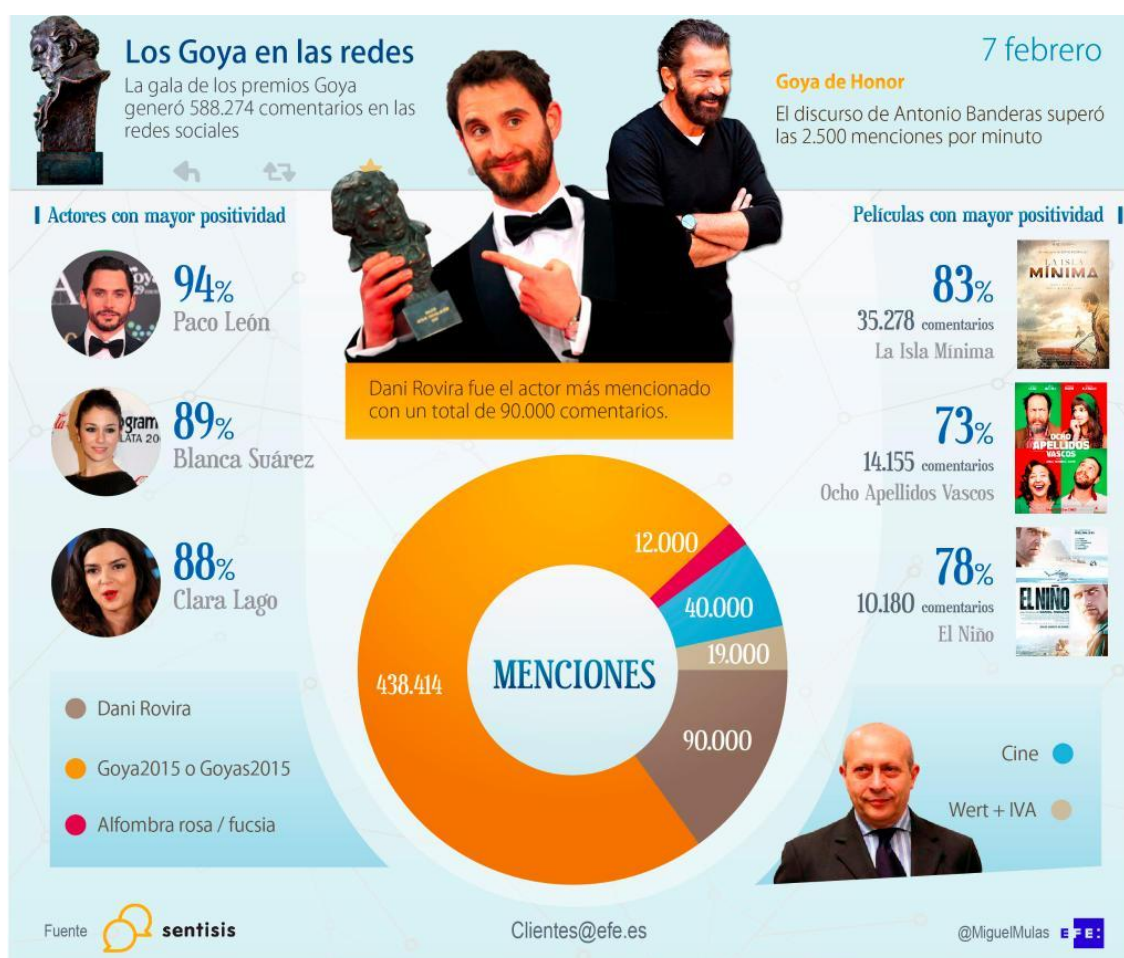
Los Goya en las redes
La gala de los premios Goya generó 588.274 comentarios en las redes sociales

7 febrero

Goya de Honor
El discurso de Antonio Banderas superó las 2.500 menciones por minuto

Actores con mayor positividad

94%
Paco León

89%
Blanca Suárez

88%
Clara Lago

Dani Rovira fue el actor más mencionado con un total de 90.000 comentarios.

Películas con mayor positividad

83%
35.278 comentarios
La Isla Mínima

73%
14.155 comentarios
Ocho Apellidos Vascos

78%
10.180 comentarios
El Niño

MENCIONES
438.414
12.000
40.000
19.000
90.000

Dani Rovira
Goya2015 o Goyas2015
Alfombra rosa / fucsia

Cine
Wert + IVA

Fuente sentisis
Clientes@efe.es
@MiguelMulas EFE